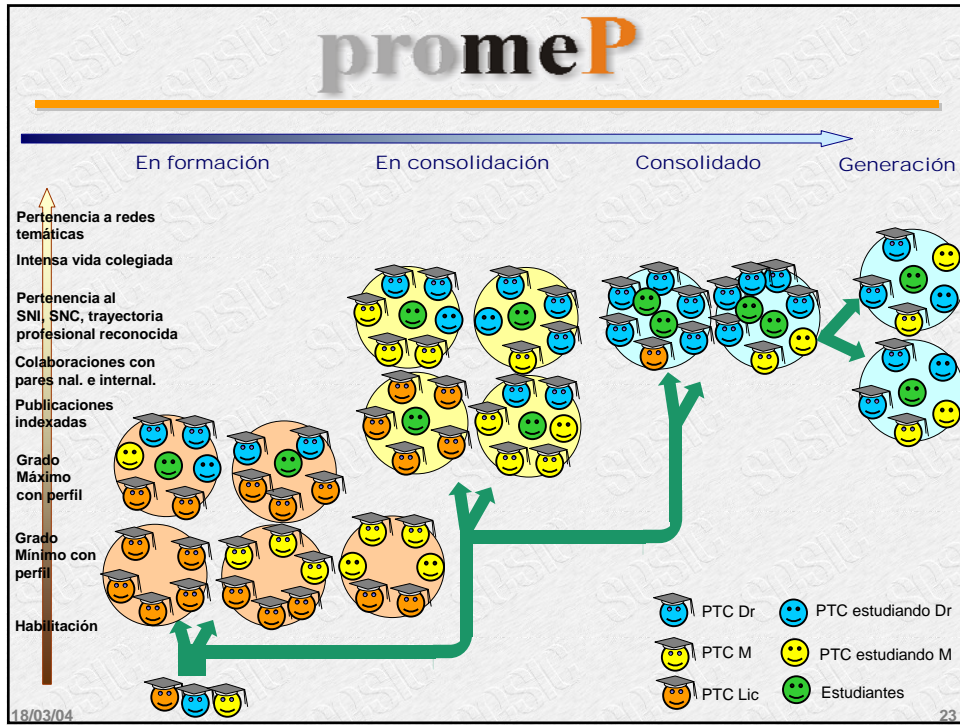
promeP

En formación En consolidación Consolidado Generación

Pertenencia a redes temáticas

Intensa vida colegiada

Pertenencia al SNI, SNC, trayectoria profesional reconocida

Colaboraciones con pares nal. e internal.

Publicaciones indexadas

Grado Máximo con perfil

Grado Mínimo con perfil

Habilitación

PTC Dr
PTC estudiando Dr
PTC M
PTC estudiando M
PTC Lic
Estudiantes

18/03/04

23